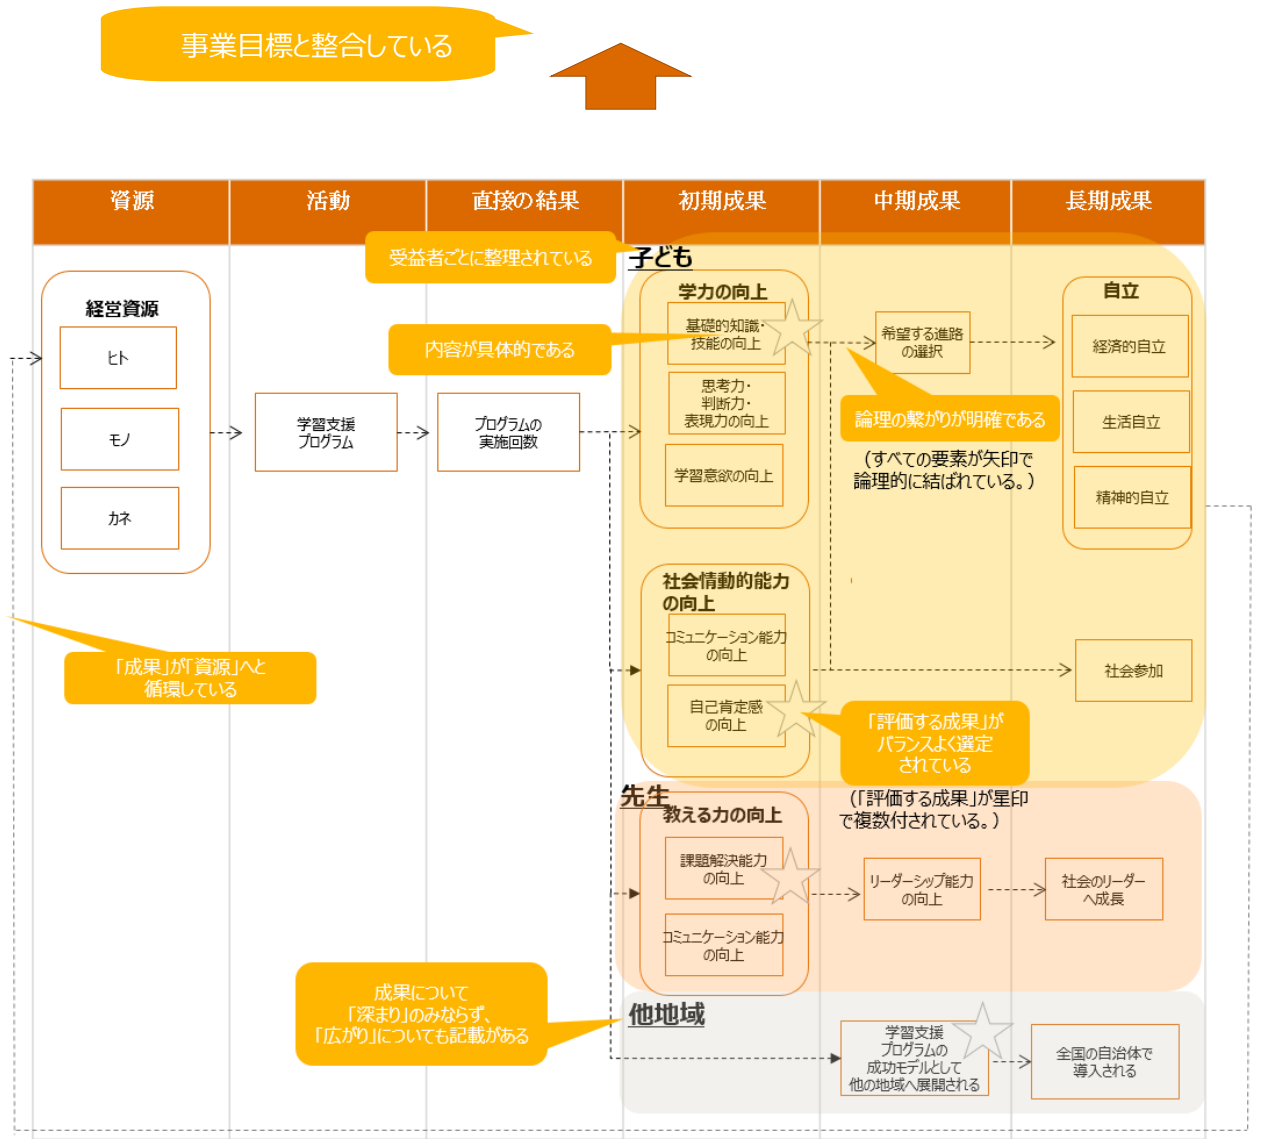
事業目標と整合している

| 資源 | 活動 | 直接の結果 | 初期成果 | 中期成果 | 長期成果 |
|---|---|---|---|---|---|

受益者ごとに整理されている

子ども

経営資源
ヒト
モノ
カネ

学習支援プログラム

プログラムの実施回数

学力の向上
基礎的知識・技能の向上
思考力・判断力・表現力の向上
学習意欲の向上

内容が具体的である

希望する進路の選択

論理の繋がりが明確である
（すべての要素が矢印で論理的に結ばれている。）

自立
経済的自立
生活自立
精神的自立

社会情動的能力の向上
コミュニケーション能力の向上
自己肯定感の向上

社会参加

「成果」が「資源」へと循環している

「評価する成果」がバランスよく選定されている
（「評価する成果」が星印で複数付されている。）

先生
教える力の向上
課題解決能力の向上
コミュニケーション能力の向上

リーダーシップ能力の向上

社会のリーダーへ成長

成果について「深まり」のみならず、「広がり」についても記載がある

他地域
学習支援プログラムの成功モデルとして他の地域へ展開される

全国の自治体で導入される